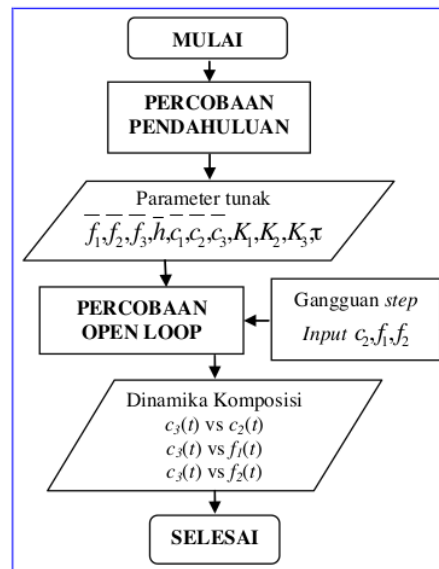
MULAI

PERCOBAAN PENDAHULUAN

Parameter tunak
$\bar{f_1}, \bar{f_2}, \bar{f_3}, \bar{h}, \bar{c_1}, \bar{c_2}, \bar{c_3}, K_1, K_2, K_3, \tau$

PERCOBAAN OPEN LOOP

Gangguan *step*
*Input* $c_2, f_1, f_2$

Dinamika Komposisi
$c_3(t)$ vs $c_2(t)$
$c_3(t)$ vs $f_1(t)$
$c_3(t)$ vs $f_2(t)$

SELESAI